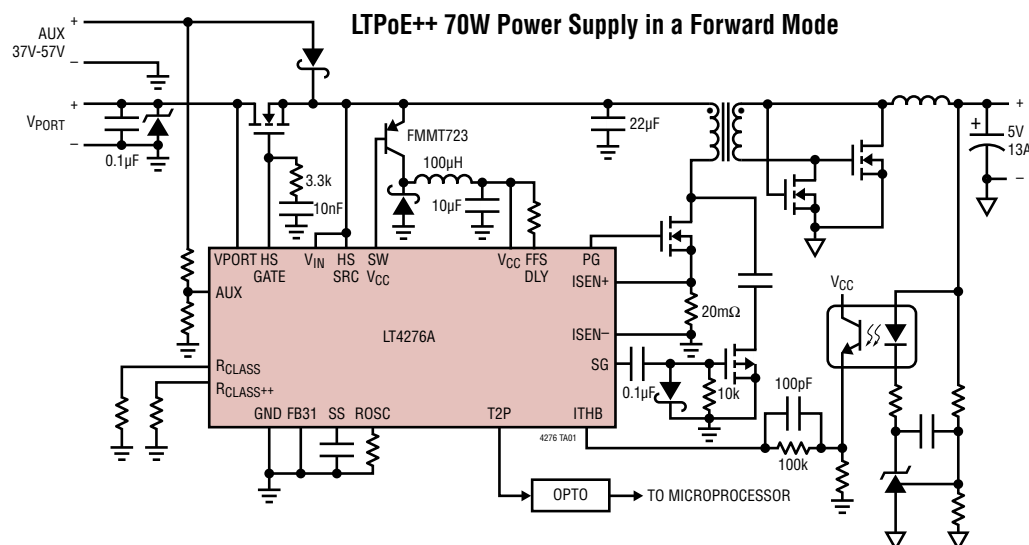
LTPoE++ 70W Power Supply in a Forward Mode

AUX 37V-57V
+
–
+
–
$V_{PORT}$
0.1µF
3.3k
10nF
FMMT723
100µH
10µF
22µF
+
5V
13A
–
VPORT
HS GATE
$V_{IN}$
HS SRC
SW
$V_{CC}$
$V_{CC}$
FFS DLY
PG
ISEN+
AUX
LT4276A
ISEN–
20mΩ
SG
$R_{CLASS}$
$R_{CLASS++}$
GND
FB31
SS
ROSC
T2P
ITHB
0.1µF
10k
100pF
100k
$V_{CC}$
4276 TA01
OPTO
TO MICROPROCESSOR